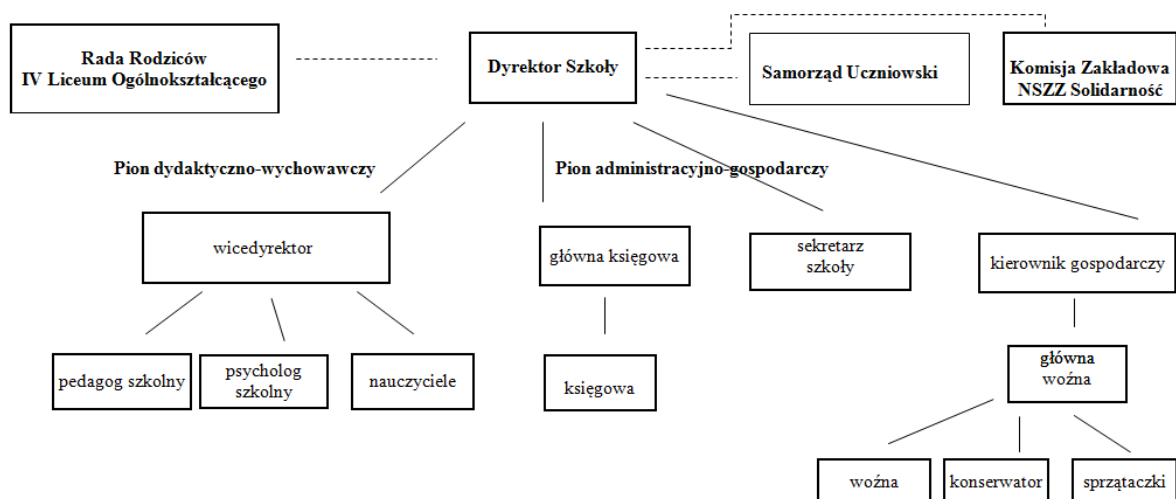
Rada Rodziców
IV Liceum Ogólnokształcącego

Dyrektor Szkoły

Samorząd Uczniowski

Komisja Zakładowa
NSZZ Solidarność

Pion dydaktyczno-wychowawczy

Pion administracyjno-gospodarczy

wicedyrektor

główna księgowa

sekretarz
szkoły

kierownik gospodarczy

pedagog szkolny

psycholog
szkolny

nauczyciele

księgowa

główna
woźna

woźna

konserwator

sprzątaczki